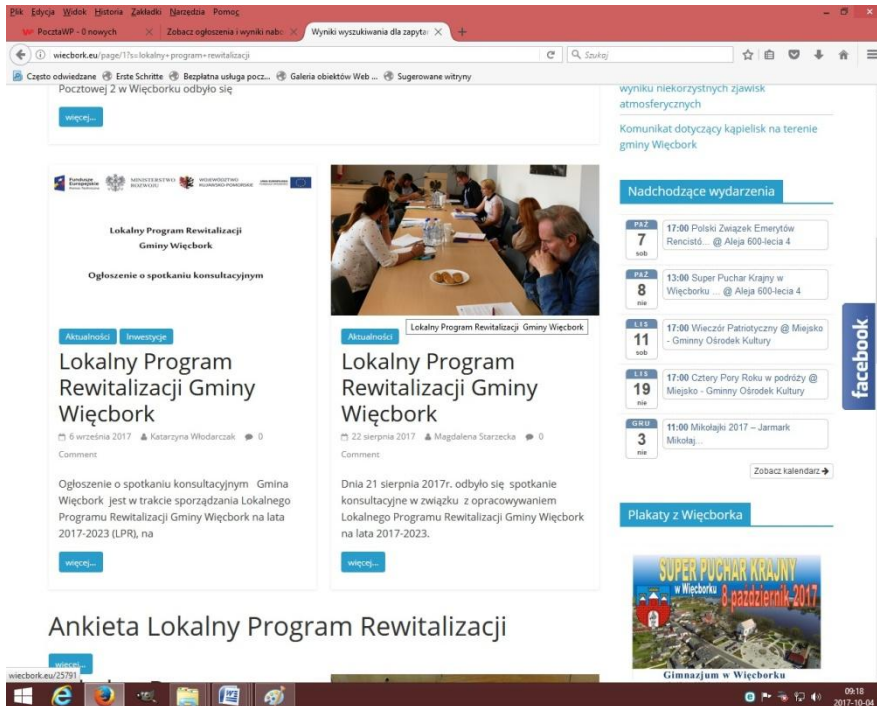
Plik Edycja Widok Historia Zakładki Narzędzia Pomoc

PocztaWP - 0 nowych | Zobacz ogłoszenia i wyniki nabo | Wyniki wyszukiwania dla zapytar

wiecbork.eu/page/1?s=lokalny+program+rewitalizacji

Szukaj

Często odwiedzane | Erste Schritte | Bezpłatna usługa pocz... | Galeria obiektów Web ... | Sugerowane witryny

Pocztowej 2 w Więcborku odbyło się

więcej...

wyniku niekorzystnych zjawisk atmosferycznych

Komunikat dotyczący kąpielisk na terenie gminy Więcbork

Fundusze Europejskie | MINISTERSTWO ROZWOJU | WOJEWÓDZTWO KUJAWSKO-POMORSKIE

Lokalny Program Rewitalizacji
Gminy Więcbork

Ogłoszenie o spotkaniu konsultacyjnym

Aktualności | Inwestycje

Lokalny Program Rewitalizacji Gminy Więcbork

6 września 2017 | Katarzyna Włodarczak | 0 Comment

Ogłoszenie o spotkaniu konsultacyjnym Gmina Więcbork jest w trakcie sporządzania Lokalnego Programu Rewitalizacji Gminy Więcbork na lata 2017-2023 (LPR), na

więcej...

Aktualności | Lokalny Program Rewitalizacji Gminy Więcbork

Lokalny Program Rewitalizacji Gminy Więcbork

22 sierpnia 2017 | Magdalena Starzecka | 0 Comment

Dnia 21 sierpnia 2017r. odbyło się spotkanie konsultacyjne w związku z opracowywaniem Lokalnego Programu Rewitalizacji Gminy Więcbork na lata 2017-2023.

więcej...

Nadchodzące wydarzenia

PAŹ 7 sob | 17:00 Polski Związek Emerytów Rencistó... @ Aleja 600-lecia 4

PAŹ 8 nie | 13:00 Super Puchar Krajny w Więcborku ... @ Aleja 600-lecia 4

LIS 11 sob | 17:00 Wieczór Patriotyczny @ Miejsko - Gminny Ośrodek Kultury

LIS 19 nie | 17:00 Cztery Pory Roku w podróży @ Miejsko - Gminny Ośrodek Kultury

GRU 3 nie | 11:00 Mikołajki 2017 – Jarmark Mikołaj...

Zobacz kalendarz

facebook

Plakaty z Więcborka

SUPER PUCHAR KRAJNY w Więcborku 8 październik 2017

Gimnazjum w Więcborku

Ankieta Lokalny Program Rewitalizacji

więcej...

wiecbork.eu/25791

09:18
2017-10-04